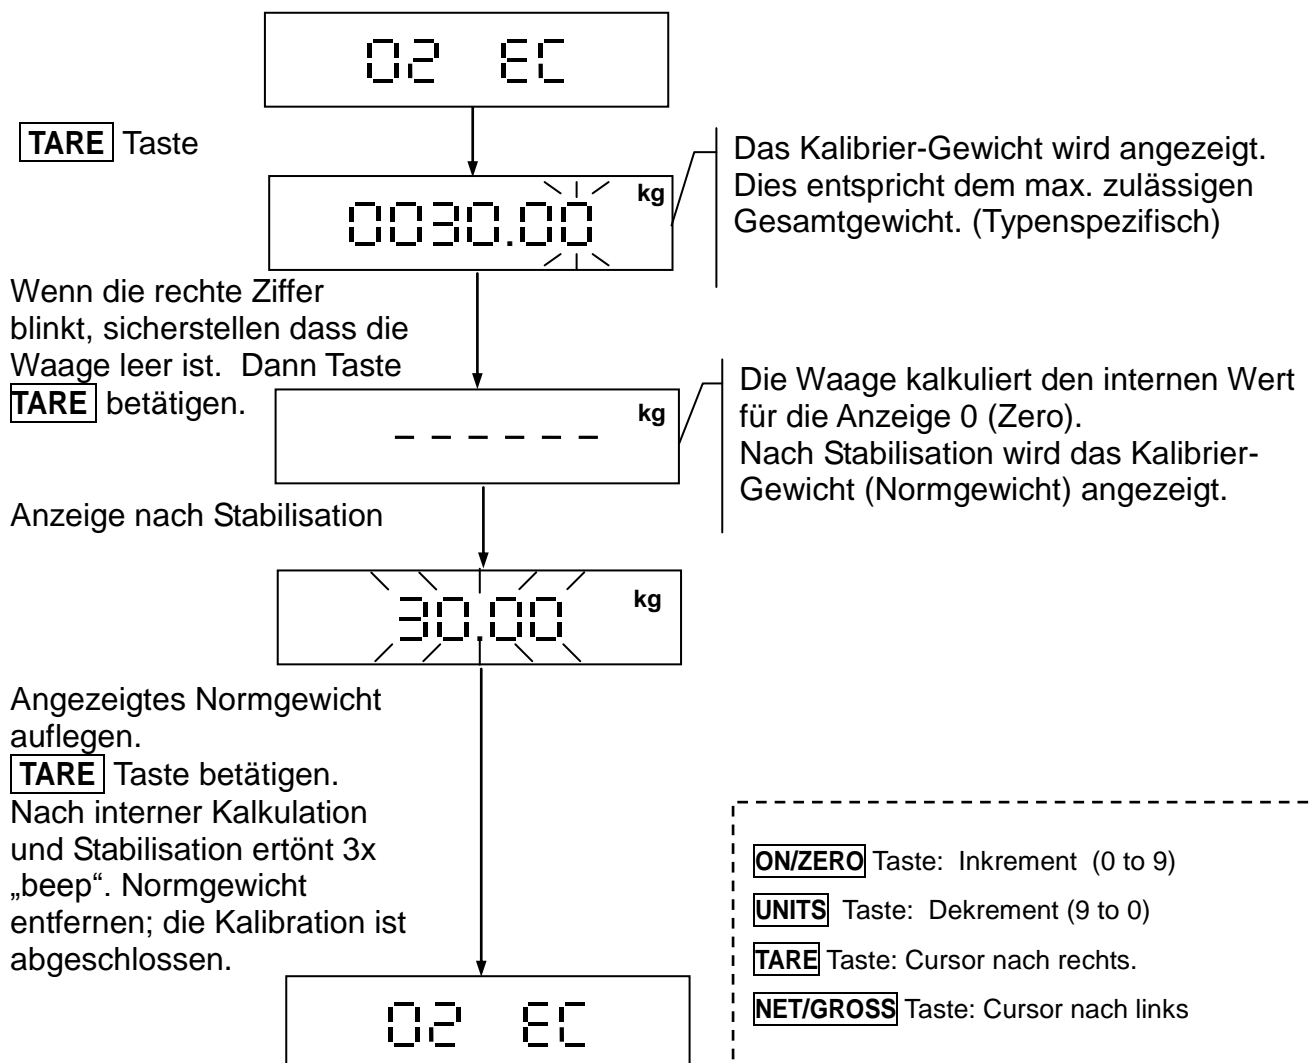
02 EC

TARE Taste

0030.00 kg

Das Kalibrier-Gewicht wird angezeigt. Dies entspricht dem max. zulässigen Gesamtgewicht. (Typenspezifisch)

Wenn die rechte Ziffer blinkt, sicherstellen dass die Waage leer ist. Dann Taste TARE betätigen.

------ kg

Die Waage kalkuliert den internen Wert für die Anzeige 0 (Zero). Nach Stabilisation wird das Kalibrier-Gewicht (Normgewicht) angezeigt.

Anzeige nach Stabilisation

30.00 kg

Angezeigtes Normgewicht auflegen. TARE Taste betätigen. Nach interner Kalkulation und Stabilisation ertönt 3x „beep“. Normgewicht entfernen; die Kalibration ist abgeschlossen.

02 EC

ON/ZERO Taste: Inkrement (0 to 9)

UNITS Taste: Dekrement (9 to 0)

TARE Taste: Cursor nach rechts.

NET/GROSS Taste: Cursor nach links